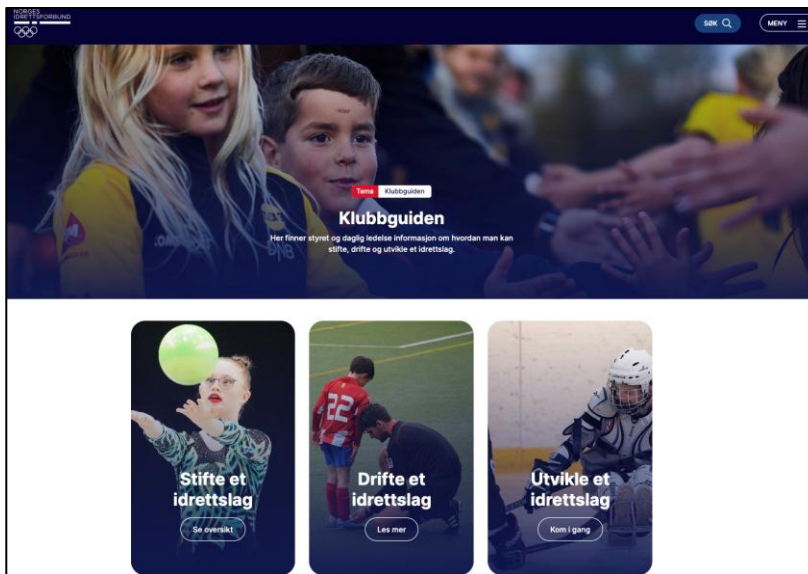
NORGES IDRETTSFORBUND

SØK

MENY

Tema Klubbguiden

Klubbguiden

Her finner styret og daglig ledelse informasjon om hvordan man kan stifte, drifte og utvikle et idrettslag.

Stifte et idrettslag

Se oversikt

Drifte et idrettslag

Les mer

Utvikle et idrettslag

Kom i gang